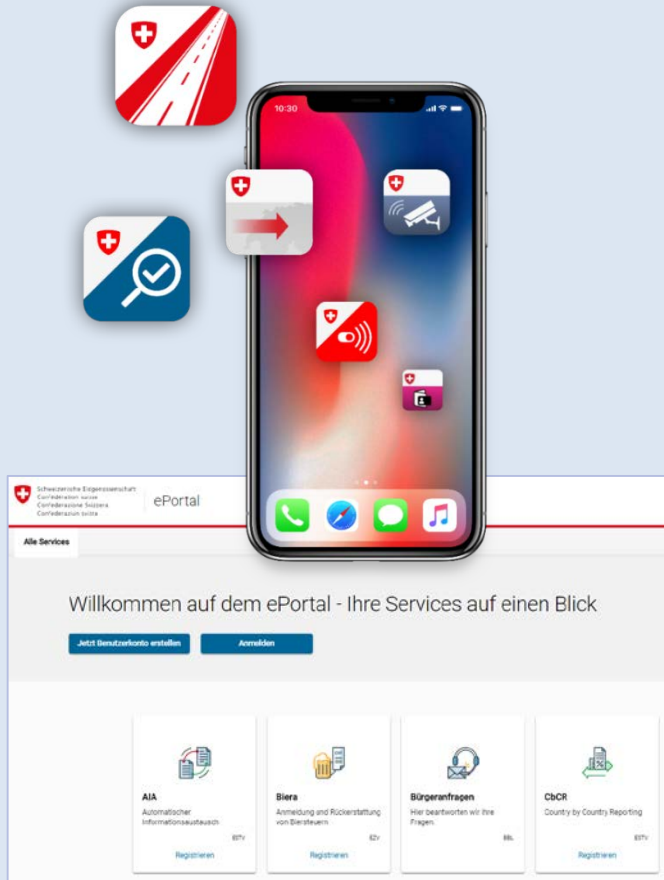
10:30

Schweizerische Eidgenossenschaft
Confédération suisse
Confederazione Svizzera
Confederaziun svizra

ePortal

Alle Services

Willkommen auf dem ePortal - Ihre Services auf einen Blick

Jetzt Benutzerkonto erstellen

Anmelden

AIA
Automatischer Informationsaustausch
ESTV
Registrieren

Biera
Anmeldung und Rückerstattung von Biersteuern
EZV
Registrieren

Bürgeranfragen
Hier beantworten wir Ihre Fragen.
BBL
Registrieren

CbCR
Country by Country Reporting
ESTV
Registrieren